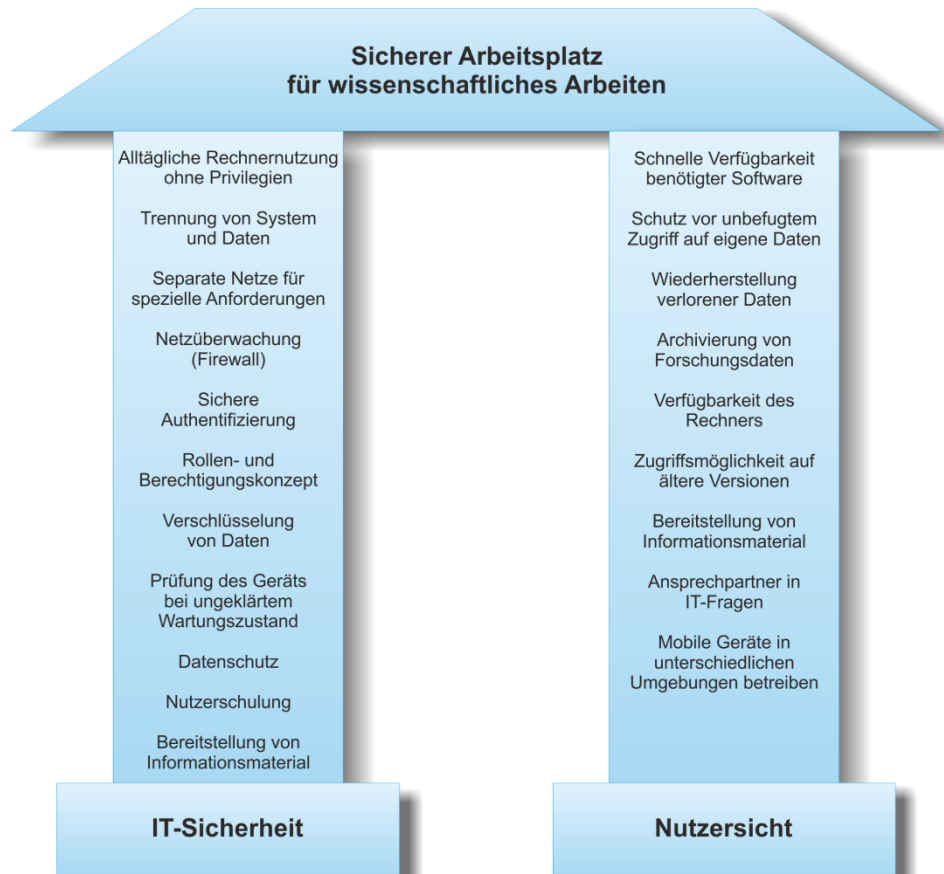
Sicherer Arbeitsplatz
für wissenschaftliches Arbeiten

Alltägliche Rechnernutzung ohne Privilegien

Trennung von System und Daten

Separate Netze für spezielle Anforderungen

Netzüberwachung (Firewall)

Sichere Authentifizierung

Rollen- und Berechtigungskonzept

Verschlüsselung von Daten

Prüfung des Geräts bei ungeklärtem Wartungszustand

Datenschutz

Nutzerschulung

Bereitstellung von Informationsmaterial

IT-Sicherheit

Schnelle Verfügbarkeit benötigter Software

Schutz vor unbefugtem Zugriff auf eigene Daten

Wiederherstellung verlorener Daten

Archivierung von Forschungsdaten

Verfügbarkeit des Rechners

Zugriffsmöglichkeit auf ältere Versionen

Bereitstellung von Informationsmaterial

Ansprechpartner in IT-Fragen

Mobile Geräte in unterschiedlichen Umgebungen betreiben

Nutzersicht